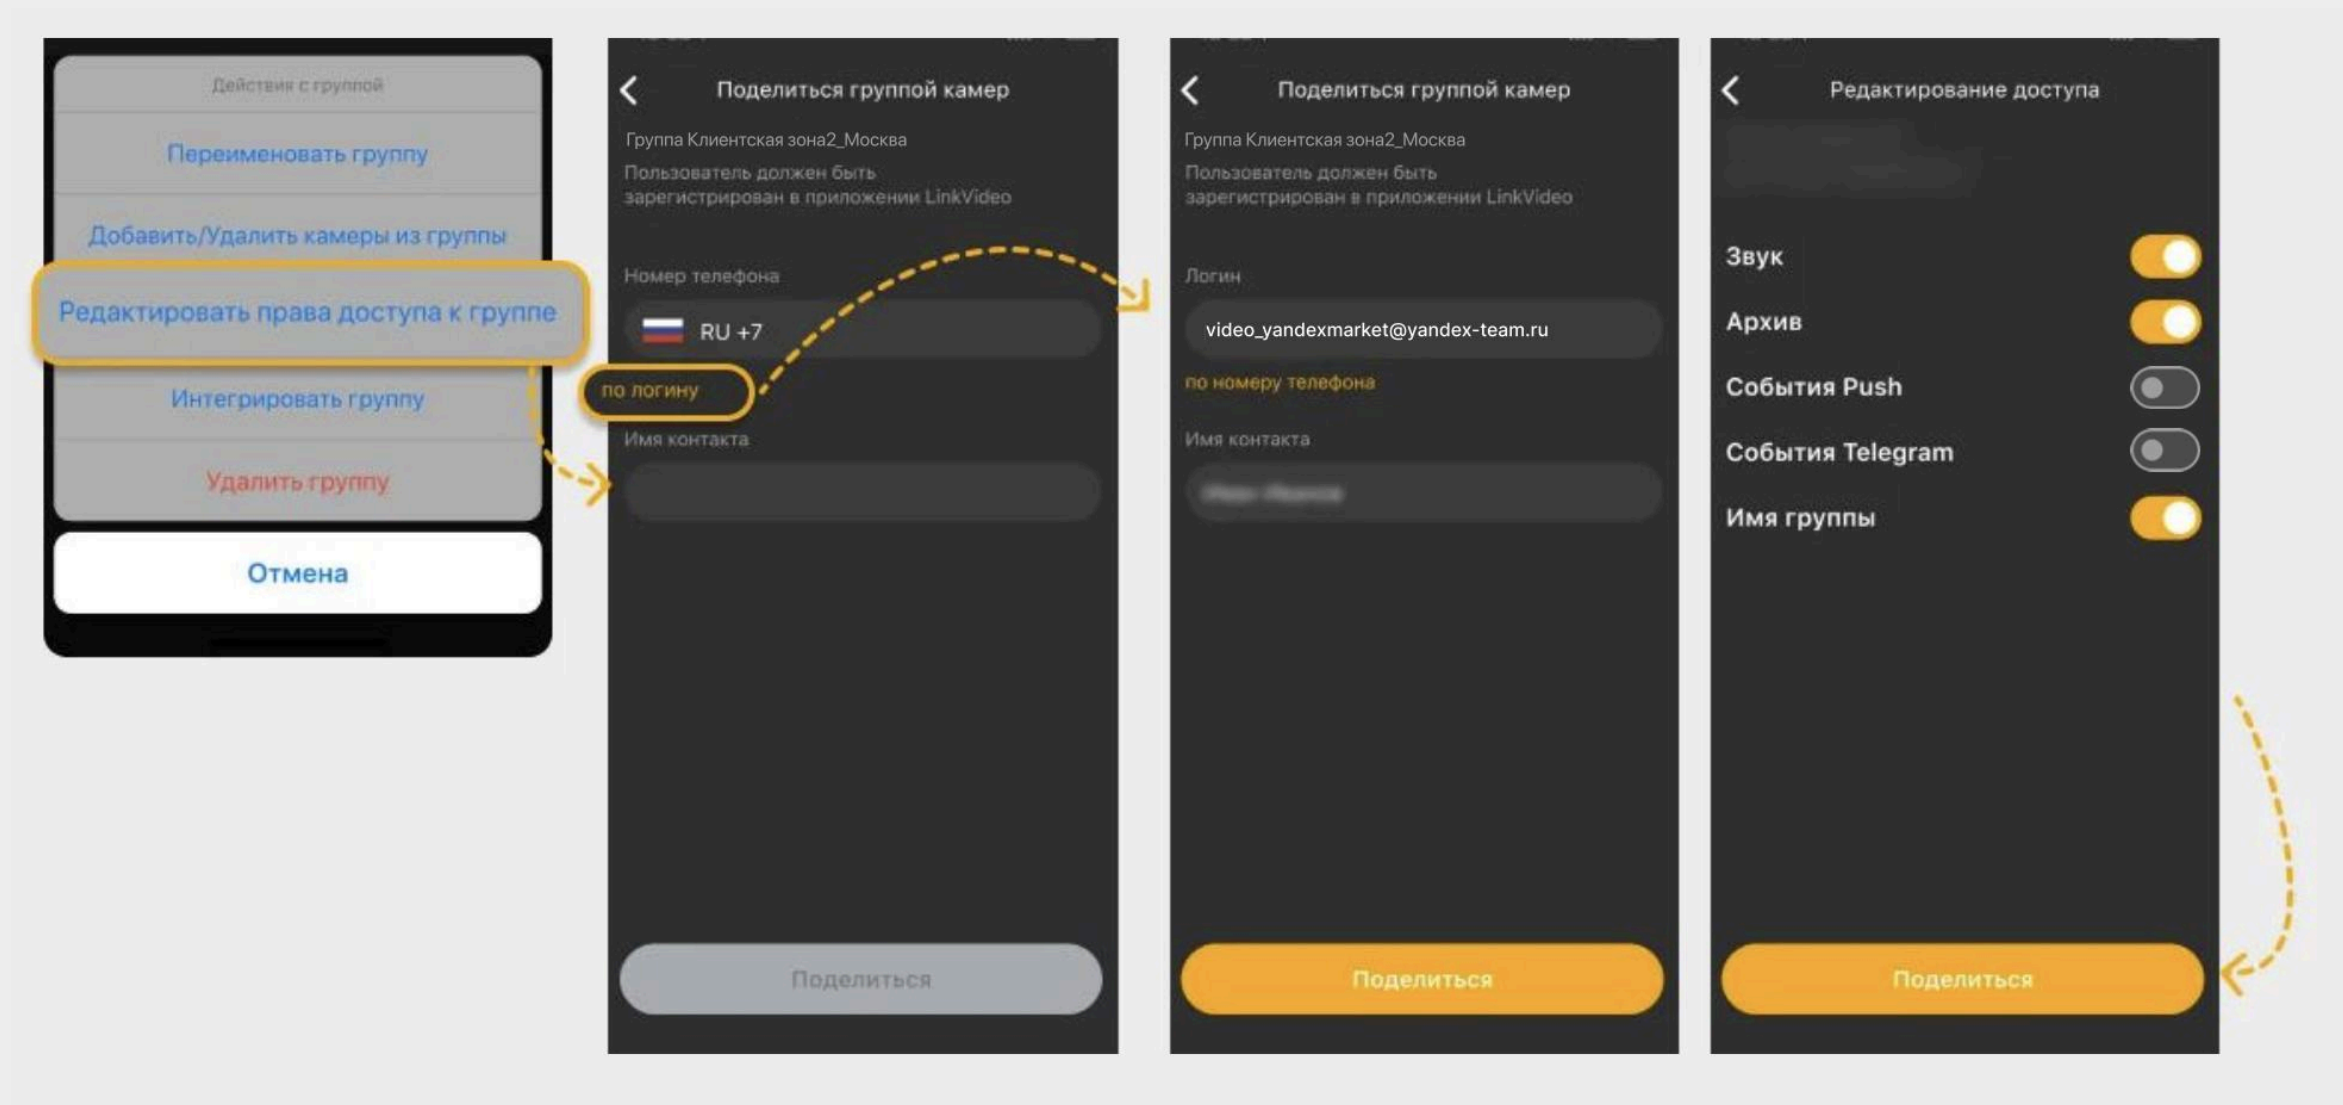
Действия с группой

Переименовать группу

Добавить/Удалить камеры из группы

Редактировать права доступа к группе

Интегрировать группу

Удалить группу

Отмена

Поделиться группой камер

Группа Клиентская зона2_Москва

Пользователь должен быть зарегистрирован в приложении LinkVideo

Номер телефона

RU +7

по логину

Имя контакта

Поделиться

Поделиться группой камер

Группа Клиентская зона2_Москва

Пользователь должен быть зарегистрирован в приложении LinkVideo

Логин

video_yandexmarket@yandex-team.ru

по номеру телефона

Имя контакта

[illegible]

Поделиться

Редактирование доступа

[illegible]

Звук

Архив

События Push

События Telegram

Имя группы

Поделиться